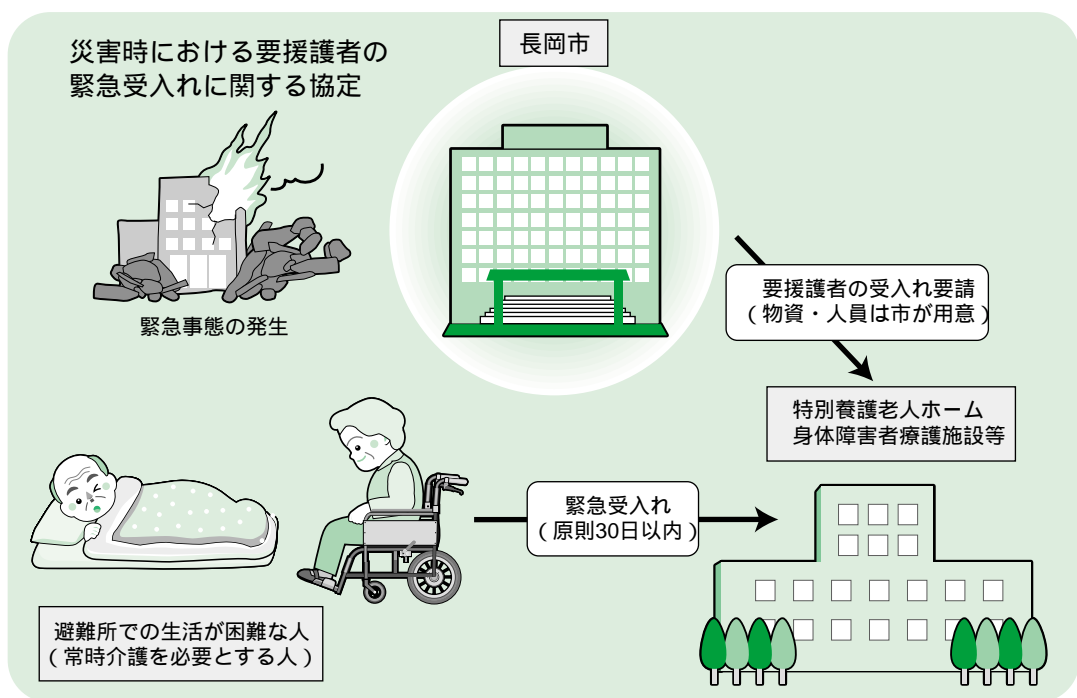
災害時における要援護者の
緊急受入れに関する協定

長岡市

緊急事態の発生

要援護者の受入れ要請
（物資・人員は市が用意）

特別養護老人ホーム
身体障害者療護施設等

緊急受入れ
（原則30日以内）

避難所での生活が困難な人
（常時介護を必要とする人）